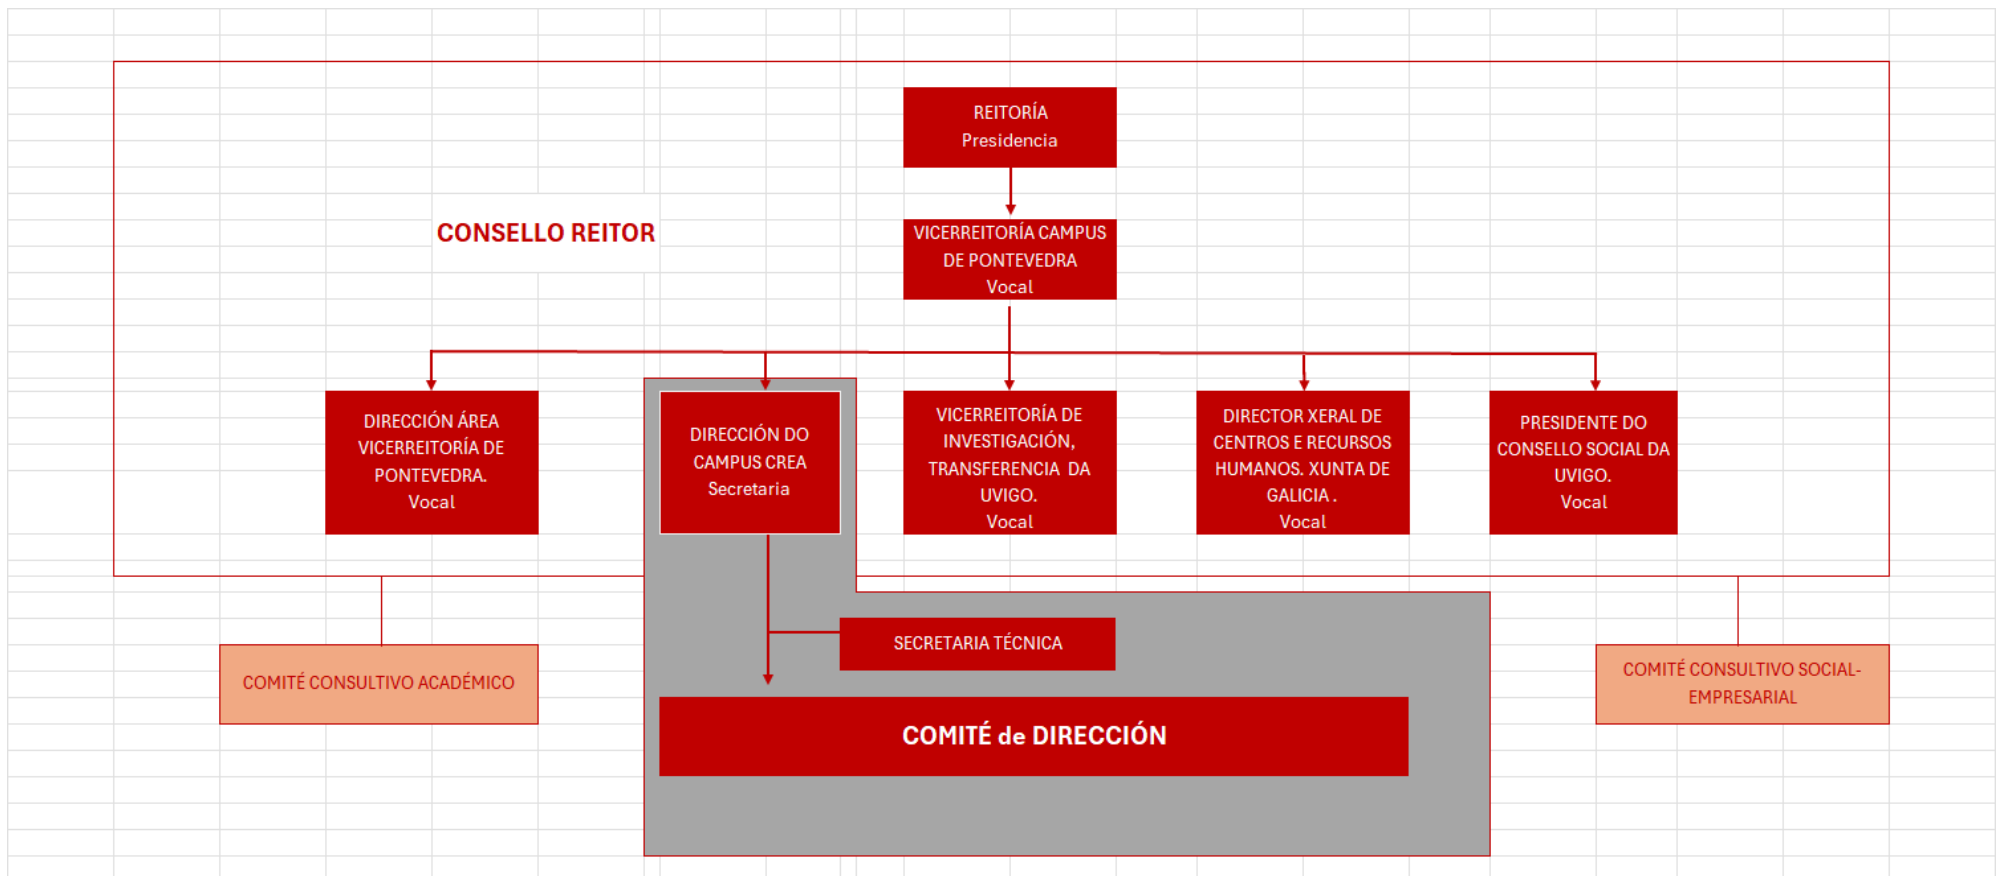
REITORÍA
Presidencia

CONSELLO REITOR

VICERREITORÍA CAMPUS DE PONTEVEDRA
Vocal

DIRECCIÓN ÁREA VICERREITORÍA DE PONTEVEDRA.
Vocal

DIRECCIÓN DO CAMPUS CREA
Secretaria

VICERREITORÍA DE INVESTIGACIÓN, TRANSFERENCIA DA UVIGO.
Vocal

DIRECTOR XERAL DE CENTROS E RECURSOS HUMANOS. XUNTA DE GALICIA .
Vocal

PRESIDENTE DO CONSELLO SOCIAL DA UVIGO.
Vocal

SECRETARIA TÉCNICA

COMITÉ CONSULTIVO ACADÉMICO

COMITÉ de DIRECCIÓN

COMITÉ CONSULTIVO SOCIAL-EMPRESARIAL